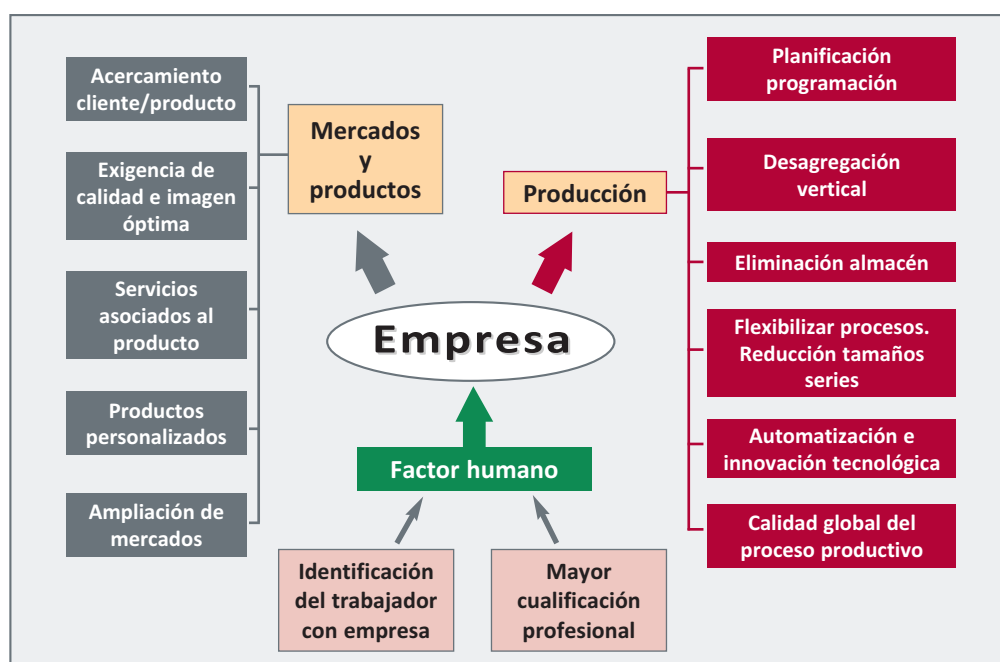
Acercamiento cliente/producto

Exigencia de calidad e imagen óptima

Servicios asociados al producto

Productos personalizados

Ampliación de mercados

Mercados y productos

Producción

Planificación programación

Desagregación vertical

Eliminación almacén

Flexibilizar procesos. Reducción tamaños series

Automatización e innovación tecnológica

Calidad global del proceso productivo

Empresa

Factor humano

Identificación del trabajador con empresa

Mayor cualificación profesional